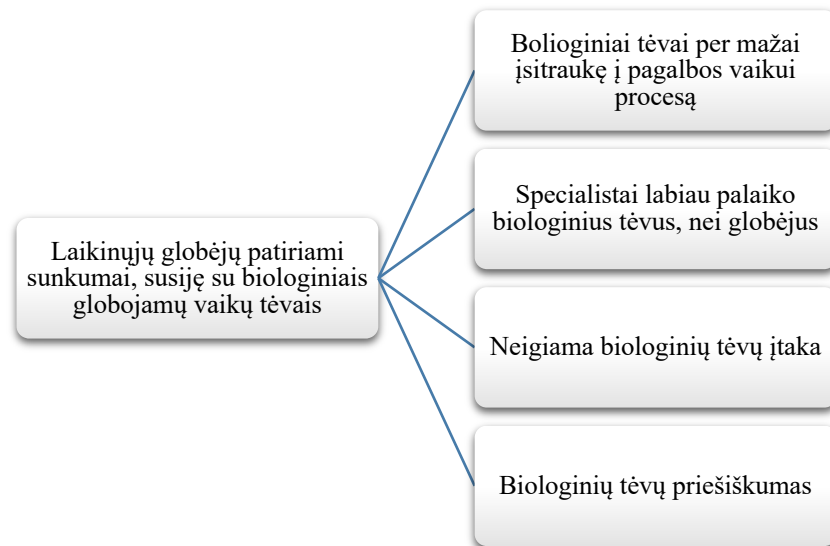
Laikinųjų globėjų patiriami sunkumai, susiję su biologiniais globojamų vaikų tėvais

Boliologiniai tėvai per mažai įsitraukę į pagalbos vaikui procesą

Specialistai labiau palaiko biologinius tėvus, nei globėjus

Neigiama biologinių tėvų įtaka

Biologinių tėvų priešiškumas